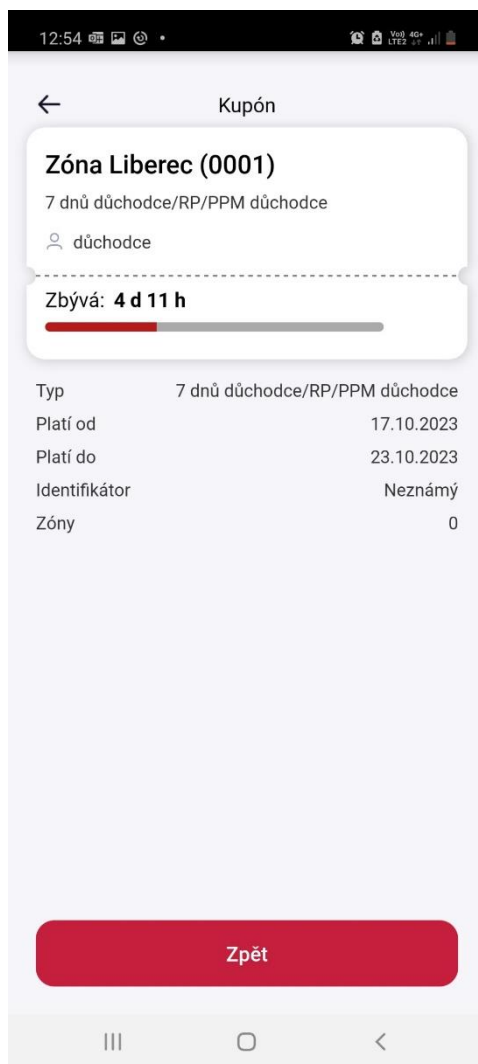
12:54

Kupón

Zóna Liberec (0001)

7 dnů důchodce/RP/PPM důchodce

důchodce

Zbývá: **4 d 11 h**

| | |
|---|---|
| Typ | 7 dnů důchodce/RP/PPM důchodce |
| Platí od | 17.10.2023 |
| Platí do | 23.10.2023 |
| Identifikátor | Neznámý |
| Zóny | 0 |

Zpět